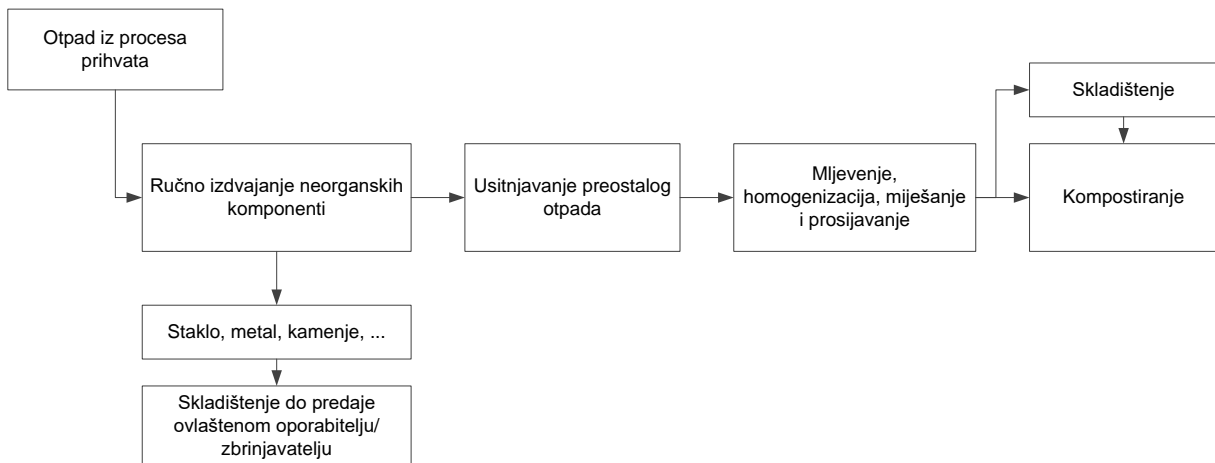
Otpad iz procesa prihvata

Ručno izdvajanje neorganskih komponenti

Usitnjavanje preostalog otpada

Mljevenje, homogenizacija, miješanje i prosijavanje

Skladištenje

Kompostiranje

Staklo, metal, kamenje, ...

Skladištenje do predaje ovlaštenom oporabitelju/ zbrinjavatelju